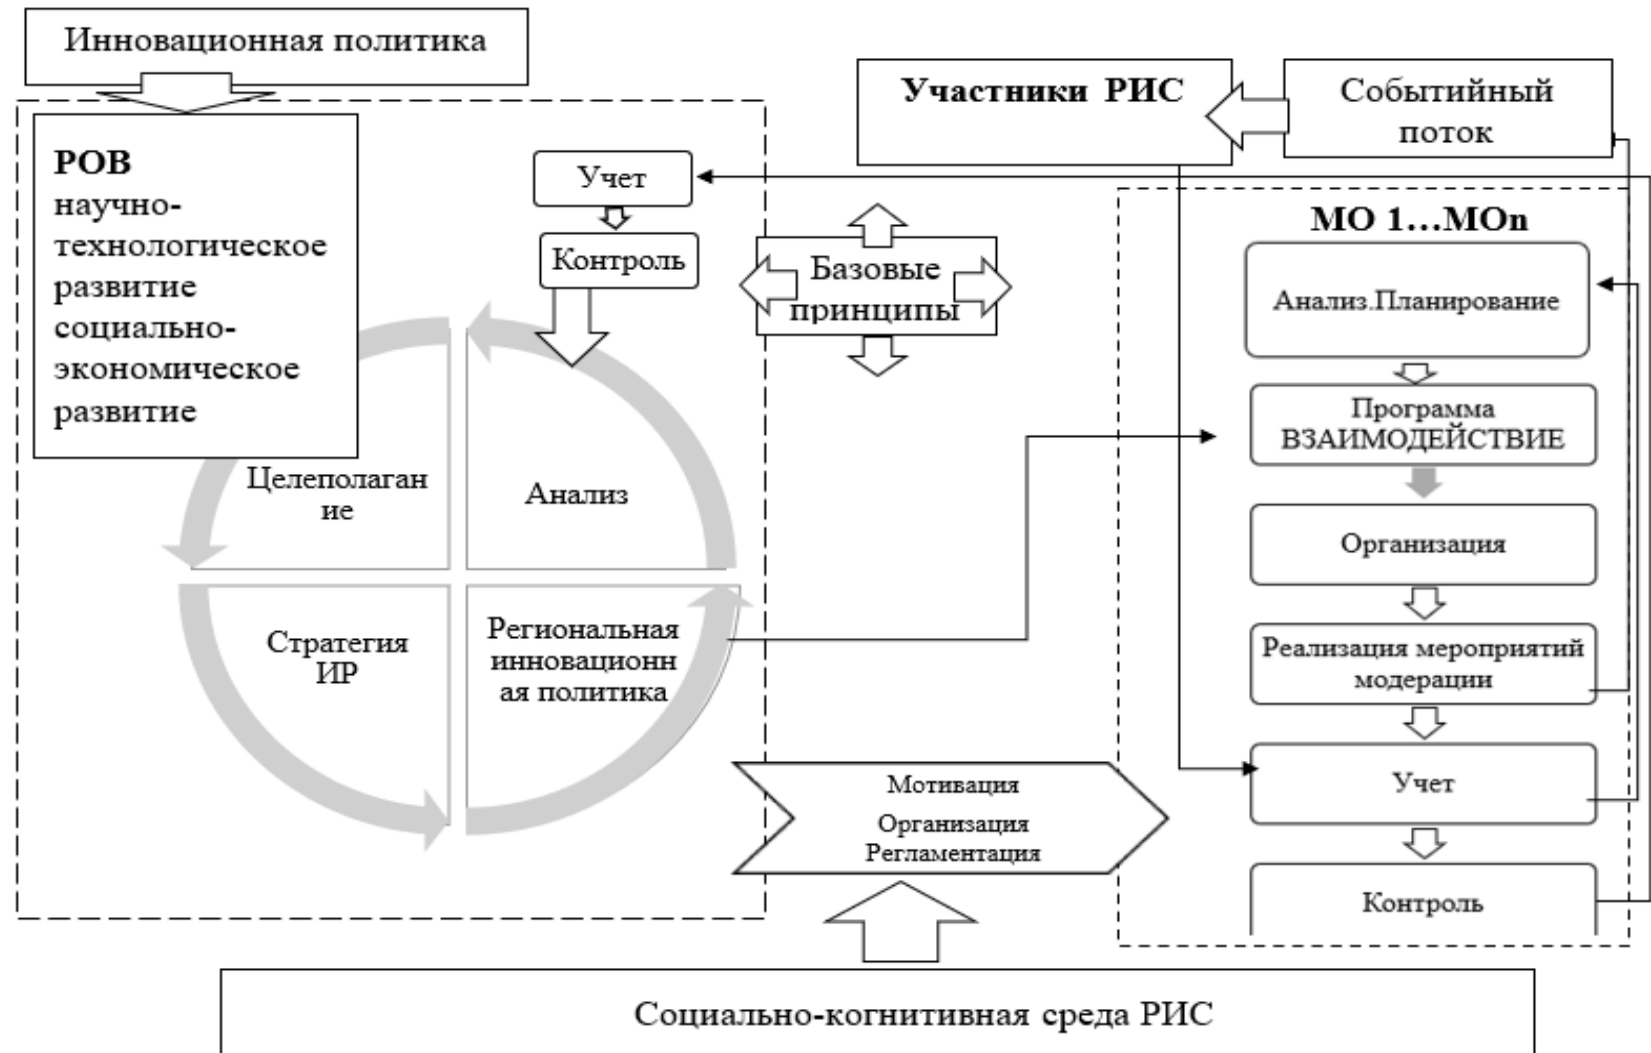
Инновационная политика

Участники РИС

Событийный поток

РОВ
научно-технологическое развитие
социально-экономическое развитие

Учет

Контроль

Базовые принципы

МО 1…МОn

Анализ.Планирование

Программа ВЗАИМОДЕЙСТВИЕ

Организация

Реализация мероприятий модерации

Учет

Контроль

Целеполаган ие

Анализ

Стратегия ИР

Региональная инновационн ая политика

Мотивация
Организация
Регламентация

Социально-когнитивная среда РИС